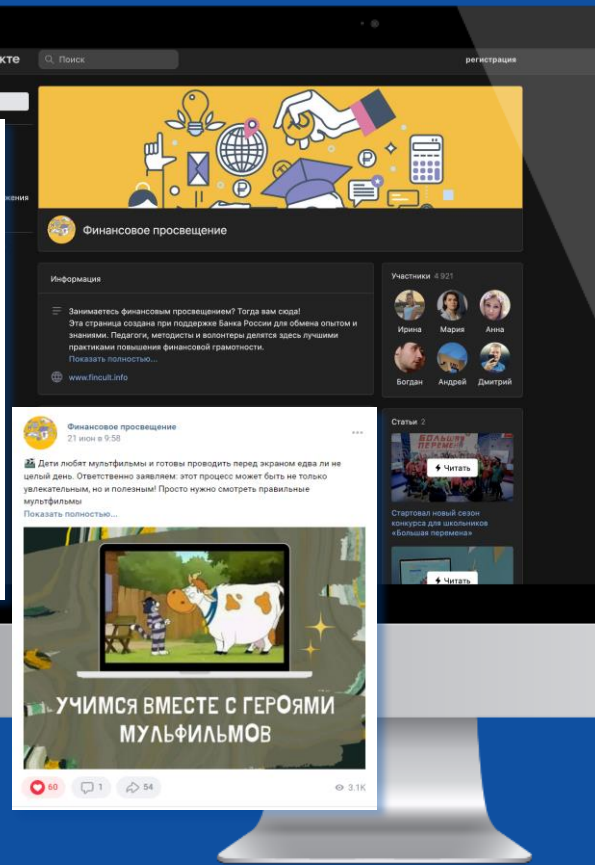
кте

Поиск

регистрация

жения

Финансовое просвещение

Информация

Занимаетесь финансовым просвещением? Тогда вам сюда! Эта страница создана при поддержке Банка России для обмена опытом и знаниями. Педагоги, методисты и волонтеры делятся здесь лучшими практиками повышения финансовой грамотности.
Показать полностью...

www.fincult.info

Участники 4 921

Ирина Мария Анна

Богдан Андрей Дмитрий

Статьи 2

Читать

Стартовал новый сезон конкурса для школьников «Большая перемена»

Читать

Финансовое просвещение
21 июн в 9:58

Дети любят мультфильмы и готовы проводить перед экраном едва ли не целый день. Ответственно заявляем: этот процесс может быть не только увлекательным, но и полезным! Просто нужно смотреть правильные мультфильмы
Показать полностью...

УЧИМСЯ ВМЕСТЕ С ГЕРОЯМИ МУЛЬФИЛЬМОВ

60 1 54 3.1K